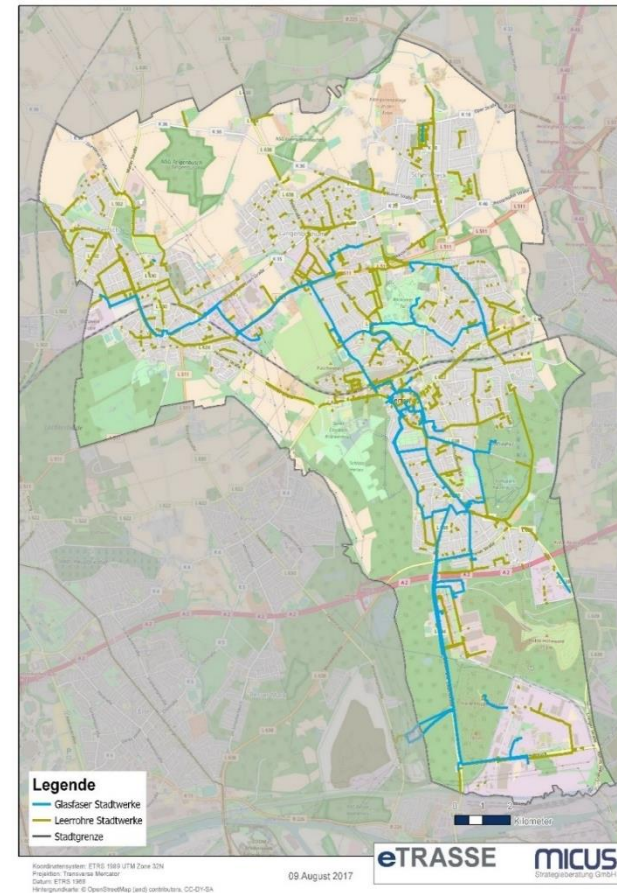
Legende
Glasfaser Stadtwerke
Leerrohre Stadtwerke
Stadtgrenze

0 1 2
Kilometer

Koordinatensystem: ETRS 1989 UTM Zone 32N
Projektion: Transverse Mercator
Datum: ETRS 1989
Hintergrundkarte: © OpenStreetMap (and) contributors, CC-BY-SA

09 August 2017

eTRASSE

MICUS
Strategieberatung GmbH